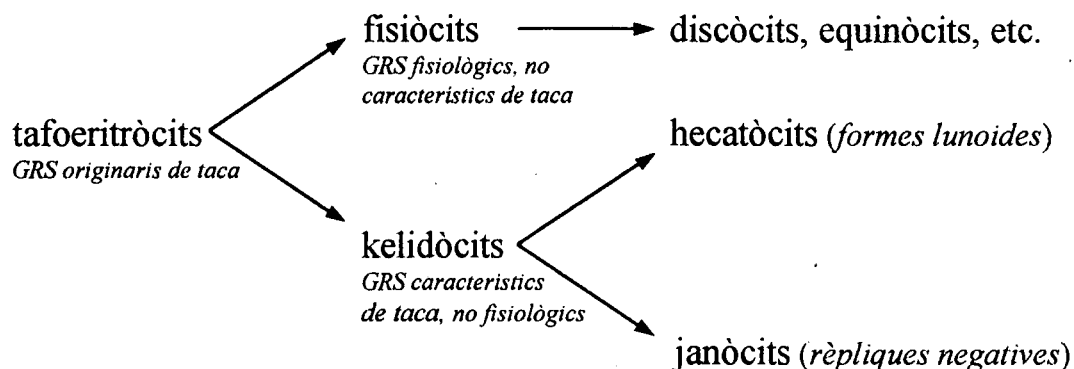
tafoeritròcits
GRS originaris de taca

fisiòcits
GRS fisiològics, no caracteristics de taca

discòcits, equinòcits, etc.

kelidòcits
GRS caracteristics de taca, no fisiològics

hecatòcits (formes lunoides)

janòcits (rèpliques negatives)